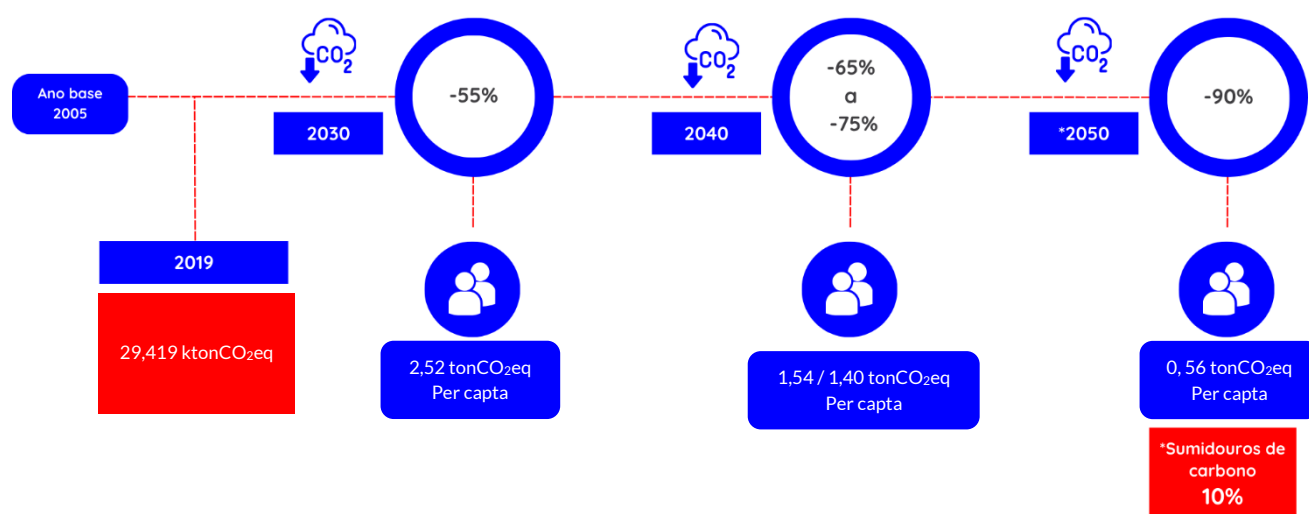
Ano base 2005

$CO_2$

2030

-55%

$CO_2$

2040

-65% a -75%

$CO_2$

*2050

-90%

2019

29,419 kton$CO_2$eq

2,52 ton$CO_2$eq Per capta

1,54 / 1,40 ton$CO_2$eq Per capta

0, 56 ton$CO_2$eq Per capta

*Sumidouros de carbono 10%